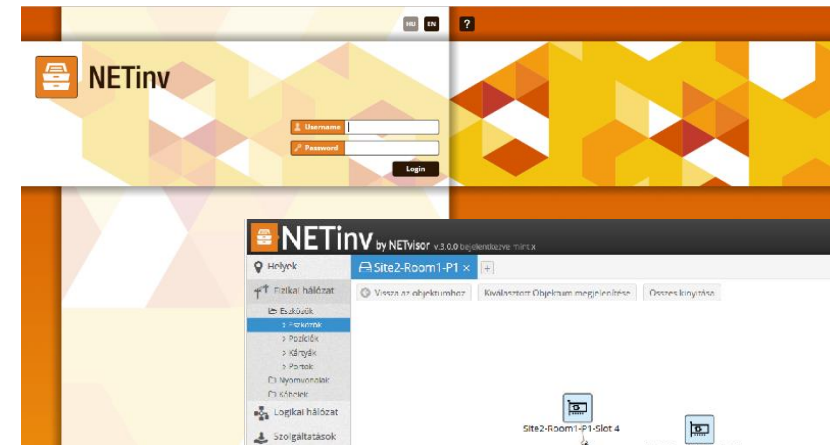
HU EN ?

NETinv

Username
Password
Login

NETinv by NETvisor v.3.0.0 bejelentkezve mint x

Helyek
Fizikai hálózat
Eszközök
Rendezők
Pozíciók
Kártyák
Portok
Nyomvonalak
Kábelek
Logikai hálózat
Szolgáltatások

Site2-Room1-P1 ×
+
Vissza az objektumhoz
Kiválasztott Objektum megjelenítése
Összes kinyitása

Site2-Room1-P1-Slot 4